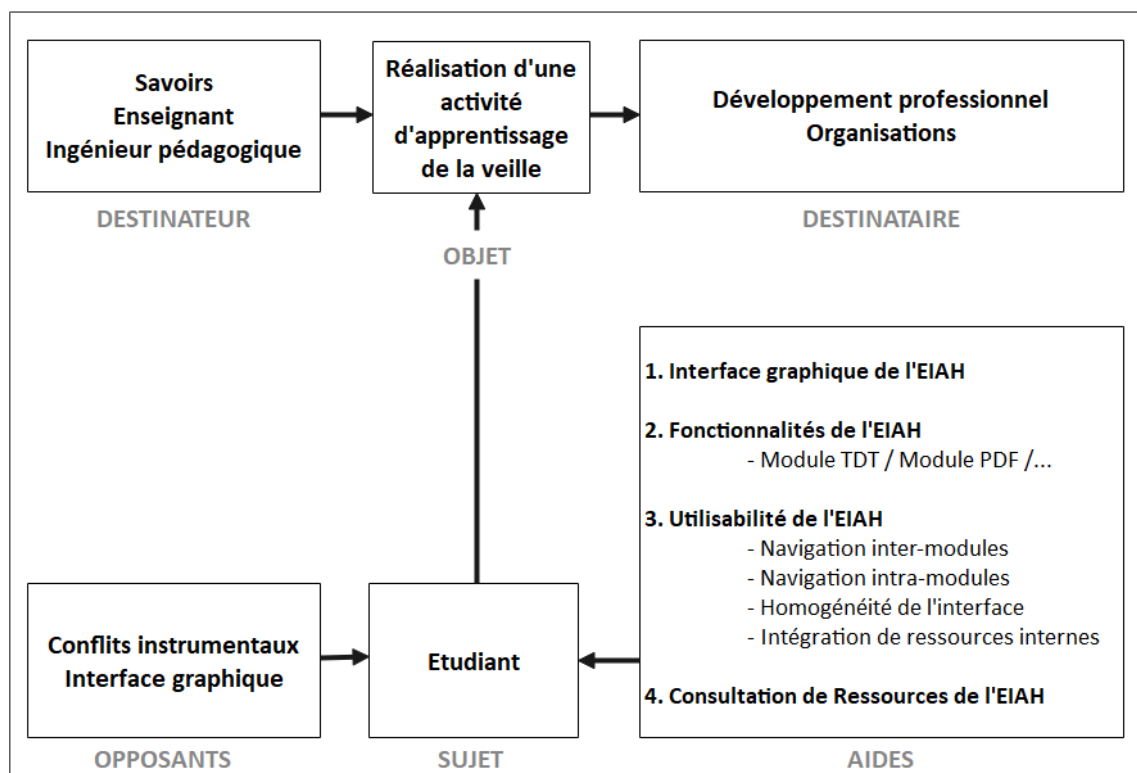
Savoirs
Enseignant
Ingénieur pédagogique

DESTINATEUR

Réalisation d'une activité d'apprentissage de la veille

OBJET

Développement professionnel
Organisations

DESTINATAIRE

1. Interface graphique de l'EIAH

2. Fonctionnalités de l'EIAH
- Module TDT / Module PDF /...

3. Utilisabilité de l'EIAH
- Navigation inter-modules
- Navigation intra-modules
- Homogénéité de l'interface
- Intégration de ressources internes

4. Consultation de Ressources de l'EIAH

AIDES

Conflits instrumentaux
Interface graphique

OPPOSANTS

Etudiant

SUJET